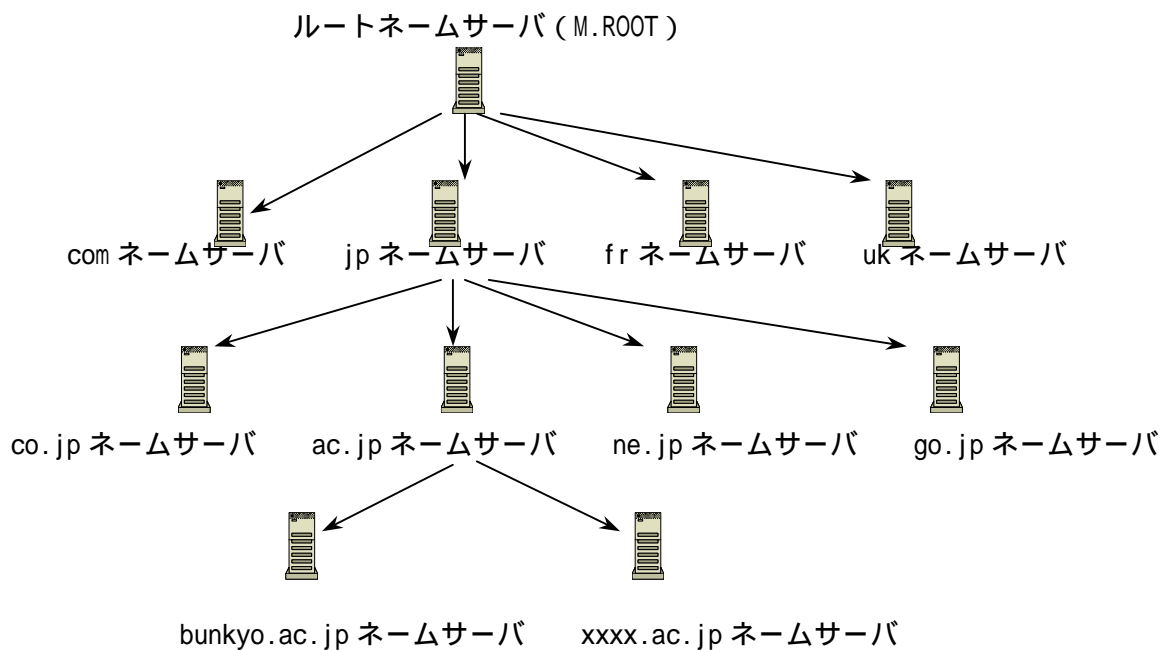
ルートネームサーバ（M.ROOT）

com ネームサーバ　jp ネームサーバ　fr ネームサーバ　uk ネームサーバ

co.jp ネームサーバ　ac.jp ネームサーバ　ne.jp ネームサーバ　go.jp ネームサーバ

bunkyo.ac.jp ネームサーバ　xxxx.ac.jp ネームサーバ